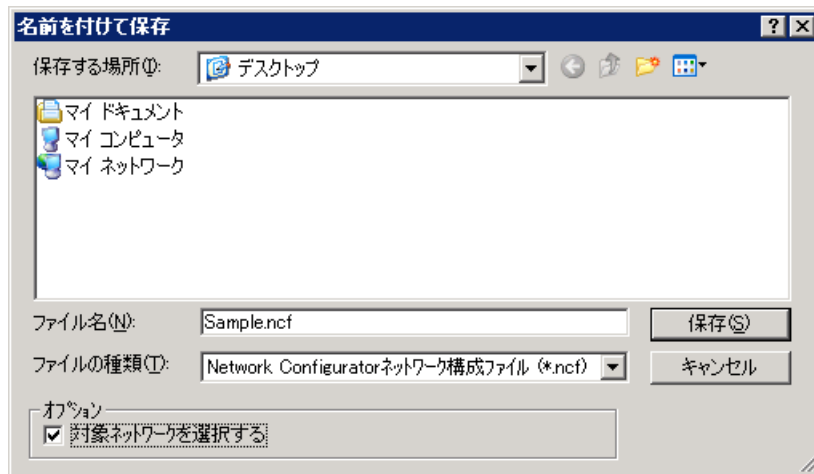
名前を付けて保存

保存する場所(I): デスクトップ

マイ ドキュメント
マイ コンピュータ
マイ ネットワーク

ファイル名(N): Sample.ncf
保存(S)

ファイルの種類(T): Network Configuratorネットワーク構成ファイル (*.ncf)
キャンセル

オプション
☑ 対象ネットワークを選択する